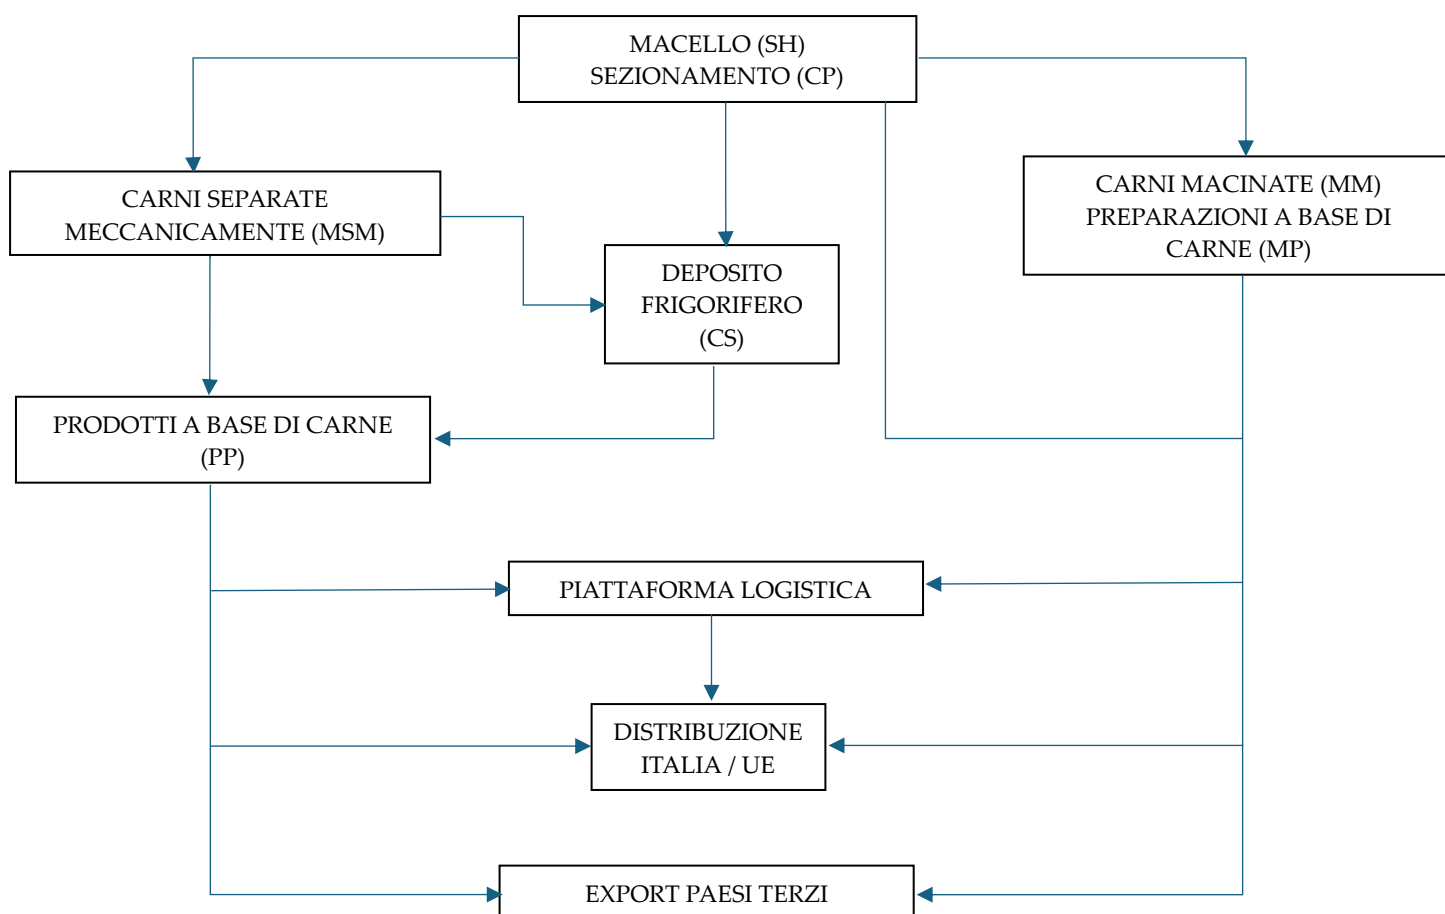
MACELLO (SH)
SEZIONAMENTO (CP)

CARNI SEPARATE MECCANICAMENTE (MSM)

DEPOSITO FRIGORIFERO (CS)

CARNI MACINATE (MM)
PREPARAZIONI A BASE DI CARNE (MP)

PRODOTTI A BASE DI CARNE (PP)

PIATTAFORMA LOGISTICA

DISTRIBUZIONE ITALIA / UE

EXPORT PAESI TERZI